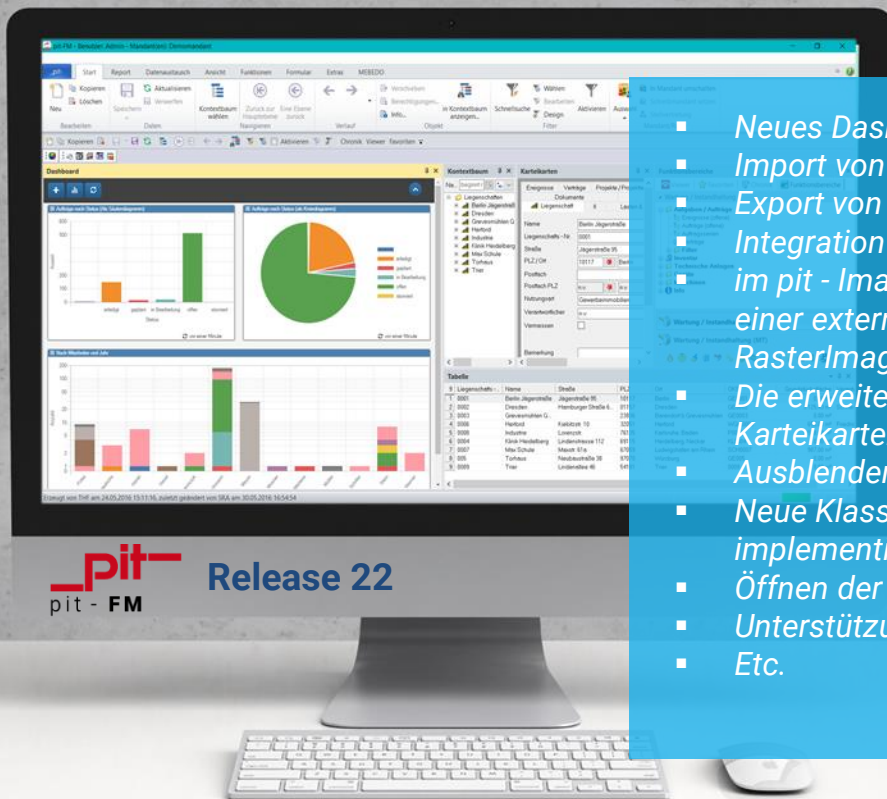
pit-FM - Benutzer: Admin - Mandant(en): Demomandant

Start Report Datenaustausch Ansicht Funktionen Formular Extras MEBEDO

Kopieren Löschen Neu Speichern Aktualisieren Verwerfen Kontextbaum wählen Zurück zur Hauptebene Eine Ebene zurück Verschieben Berechtigungen Info In Kontextbaum anzeigen Schnellsuche Wählen Bearbeiten Design Aktivieren

Bearbeiten Daten Navigieren Verlauf Objekt Filter

Dashboard

Kontextbaum

Karteikarten

Liegenschaften
Berlin Jägerstraße
Dresden
Gevesmühlen
Herford
Industrie
Klinik Heidelberg
Max Schule
Torhaus
Trier

Tabelle

Erzeugt von THF am 24.05.2016 15:11:16, zuletzt geändert von SRA am 30.05.2016 16:54:54

pit
pit - FM

Release 22

Neues Dasl
Import von
Export von
Integration
im pit - Ima
einer exterr
RasterImag
Die erweite
Karteikarte
Ausblender
Neue Klass
implementi
Öffnen der
Unterstützu
Etc.